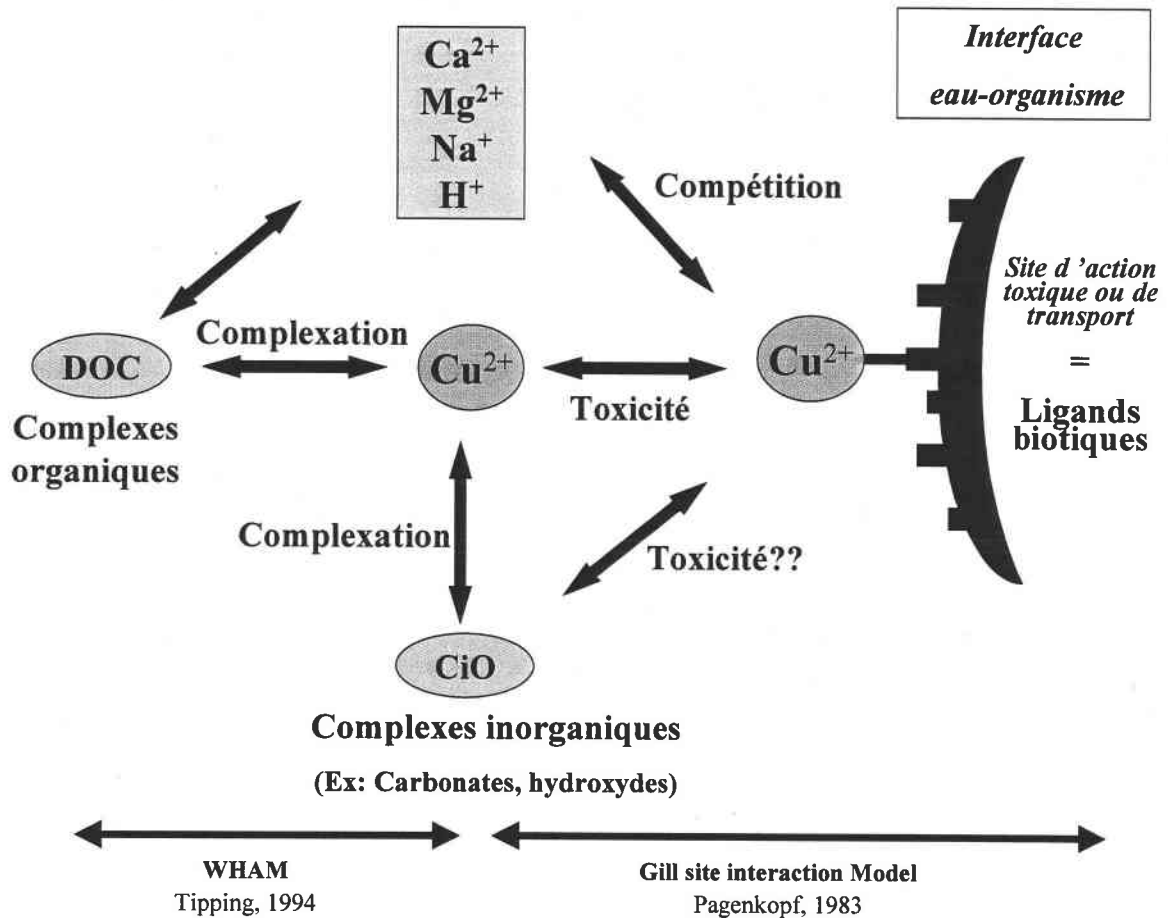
$Ca^{2+}$
$Mg^{2+}$
$Na^{+}$
$H^{+}$

Interface eau-organisme

Compétition

Site d 'action toxique ou de transport
=
Ligands biotiques

Complexation

DOC

Complexes organiques

$Cu^{2+}$

Toxicité

$Cu^{2+}$

Complexation

Toxicité??

CiO

Complexes inorganiques

(Ex: Carbonates, hydroxydes)

WHAM
Tipping, 1994

Gill site interaction Model
Pagenkopf, 1983